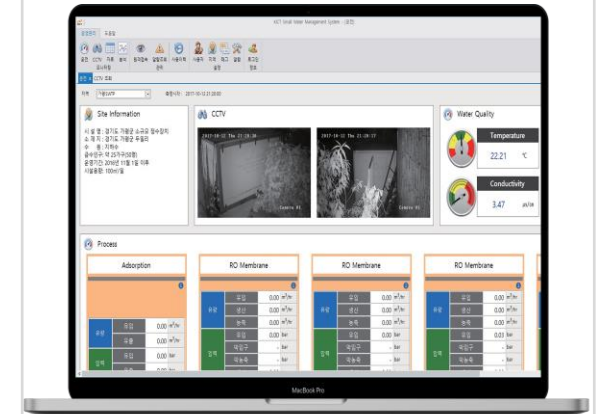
KICT Small Water Management System - [로컬]

Site Information

시 설 명 : 경기도 가평군 소규모 정수장치
소 재 지 : 경기도 가평군 두밀리
수 원 : 지하수
급수인구 : 약 25가구(50명)
운영기간 : 2016년 11월 1일 이후
시설용량 : 100㎥/일

CCTV

2017-10-12 Thu 21:28:38

2017-10-12 Thu 21:28:37

Camera 01

Camera 02

Water Quality

Temperature

22.21 ℃

Conductivity

3.47 μs/cm

Process

Adsorption

RO Membrane

RO Membrane

RO Membrane

유량

유입 0.00 $m^3/hr$

유출 0.00 $m^3/hr$

압력

유입 0.00 bar

생산 0.00 $m^3/hr$

농축 0.00 $m^3/hr$

유입 0.00 bar

막입구 - bar

막농축 - bar

MacBook Pro